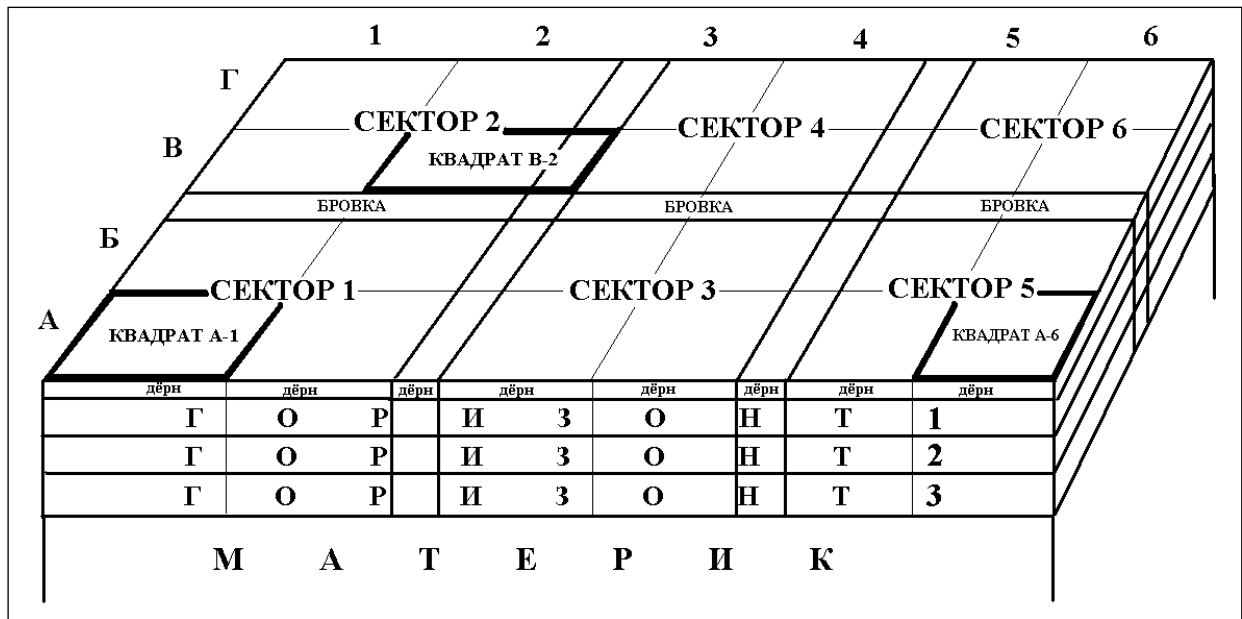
1 2 3 4 5 6

Г

В

СЕКТОР 2

КВАДРАТ В-2

СЕКТОР 4

СЕКТОР 6

БРОВКА

БРОВКА

БРОВКА

Б

СЕКТОР 1

СЕКТОР 3

СЕКТОР 5

А

КВАДРАТ А-1

КВАДРАТ А-6

дёрн дёрн дёрн дёрн дёрн дёрн дёрн дёрн

Г О Р И З О Н Т 1

Г О Р И З О Н Т 2

Г О Р И З О Н Т 3

М А Т Е Р И К